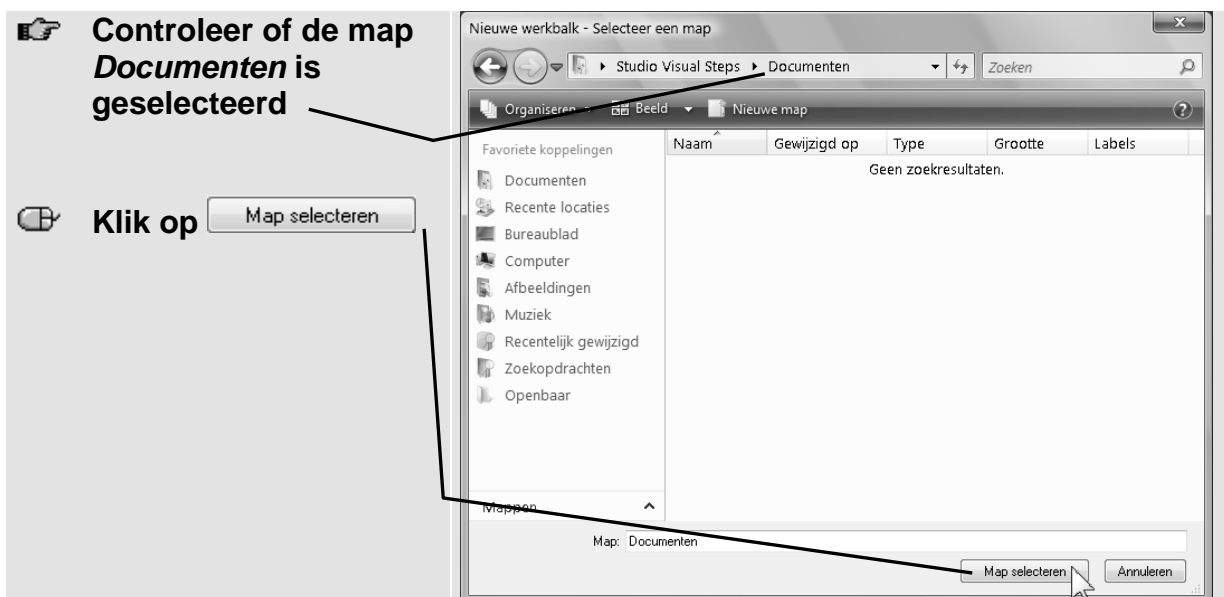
Controleer of de map *Documenten* is geselecteerd

Klik op Map selecteren

Nieuwe werkbalk - Selecteer een map

Studio Visual Steps ▸ Documenten

Zoeken

Organiseren Beeld Nieuwe map

Favoriete koppelingen

Documenten
Recente locaties
Bureaublad
Computer
Afbeeldingen
Muziek
Recentelijk gewijzigd
Zoekopdrachten
Openbaar

Mappen

| Naam | Gewijzigd op | Type | Grootte | Labels |
|---|---|---|---|---|

Geen zoekresultaten.

Map: Documenten

Map selecteren

Annuleren